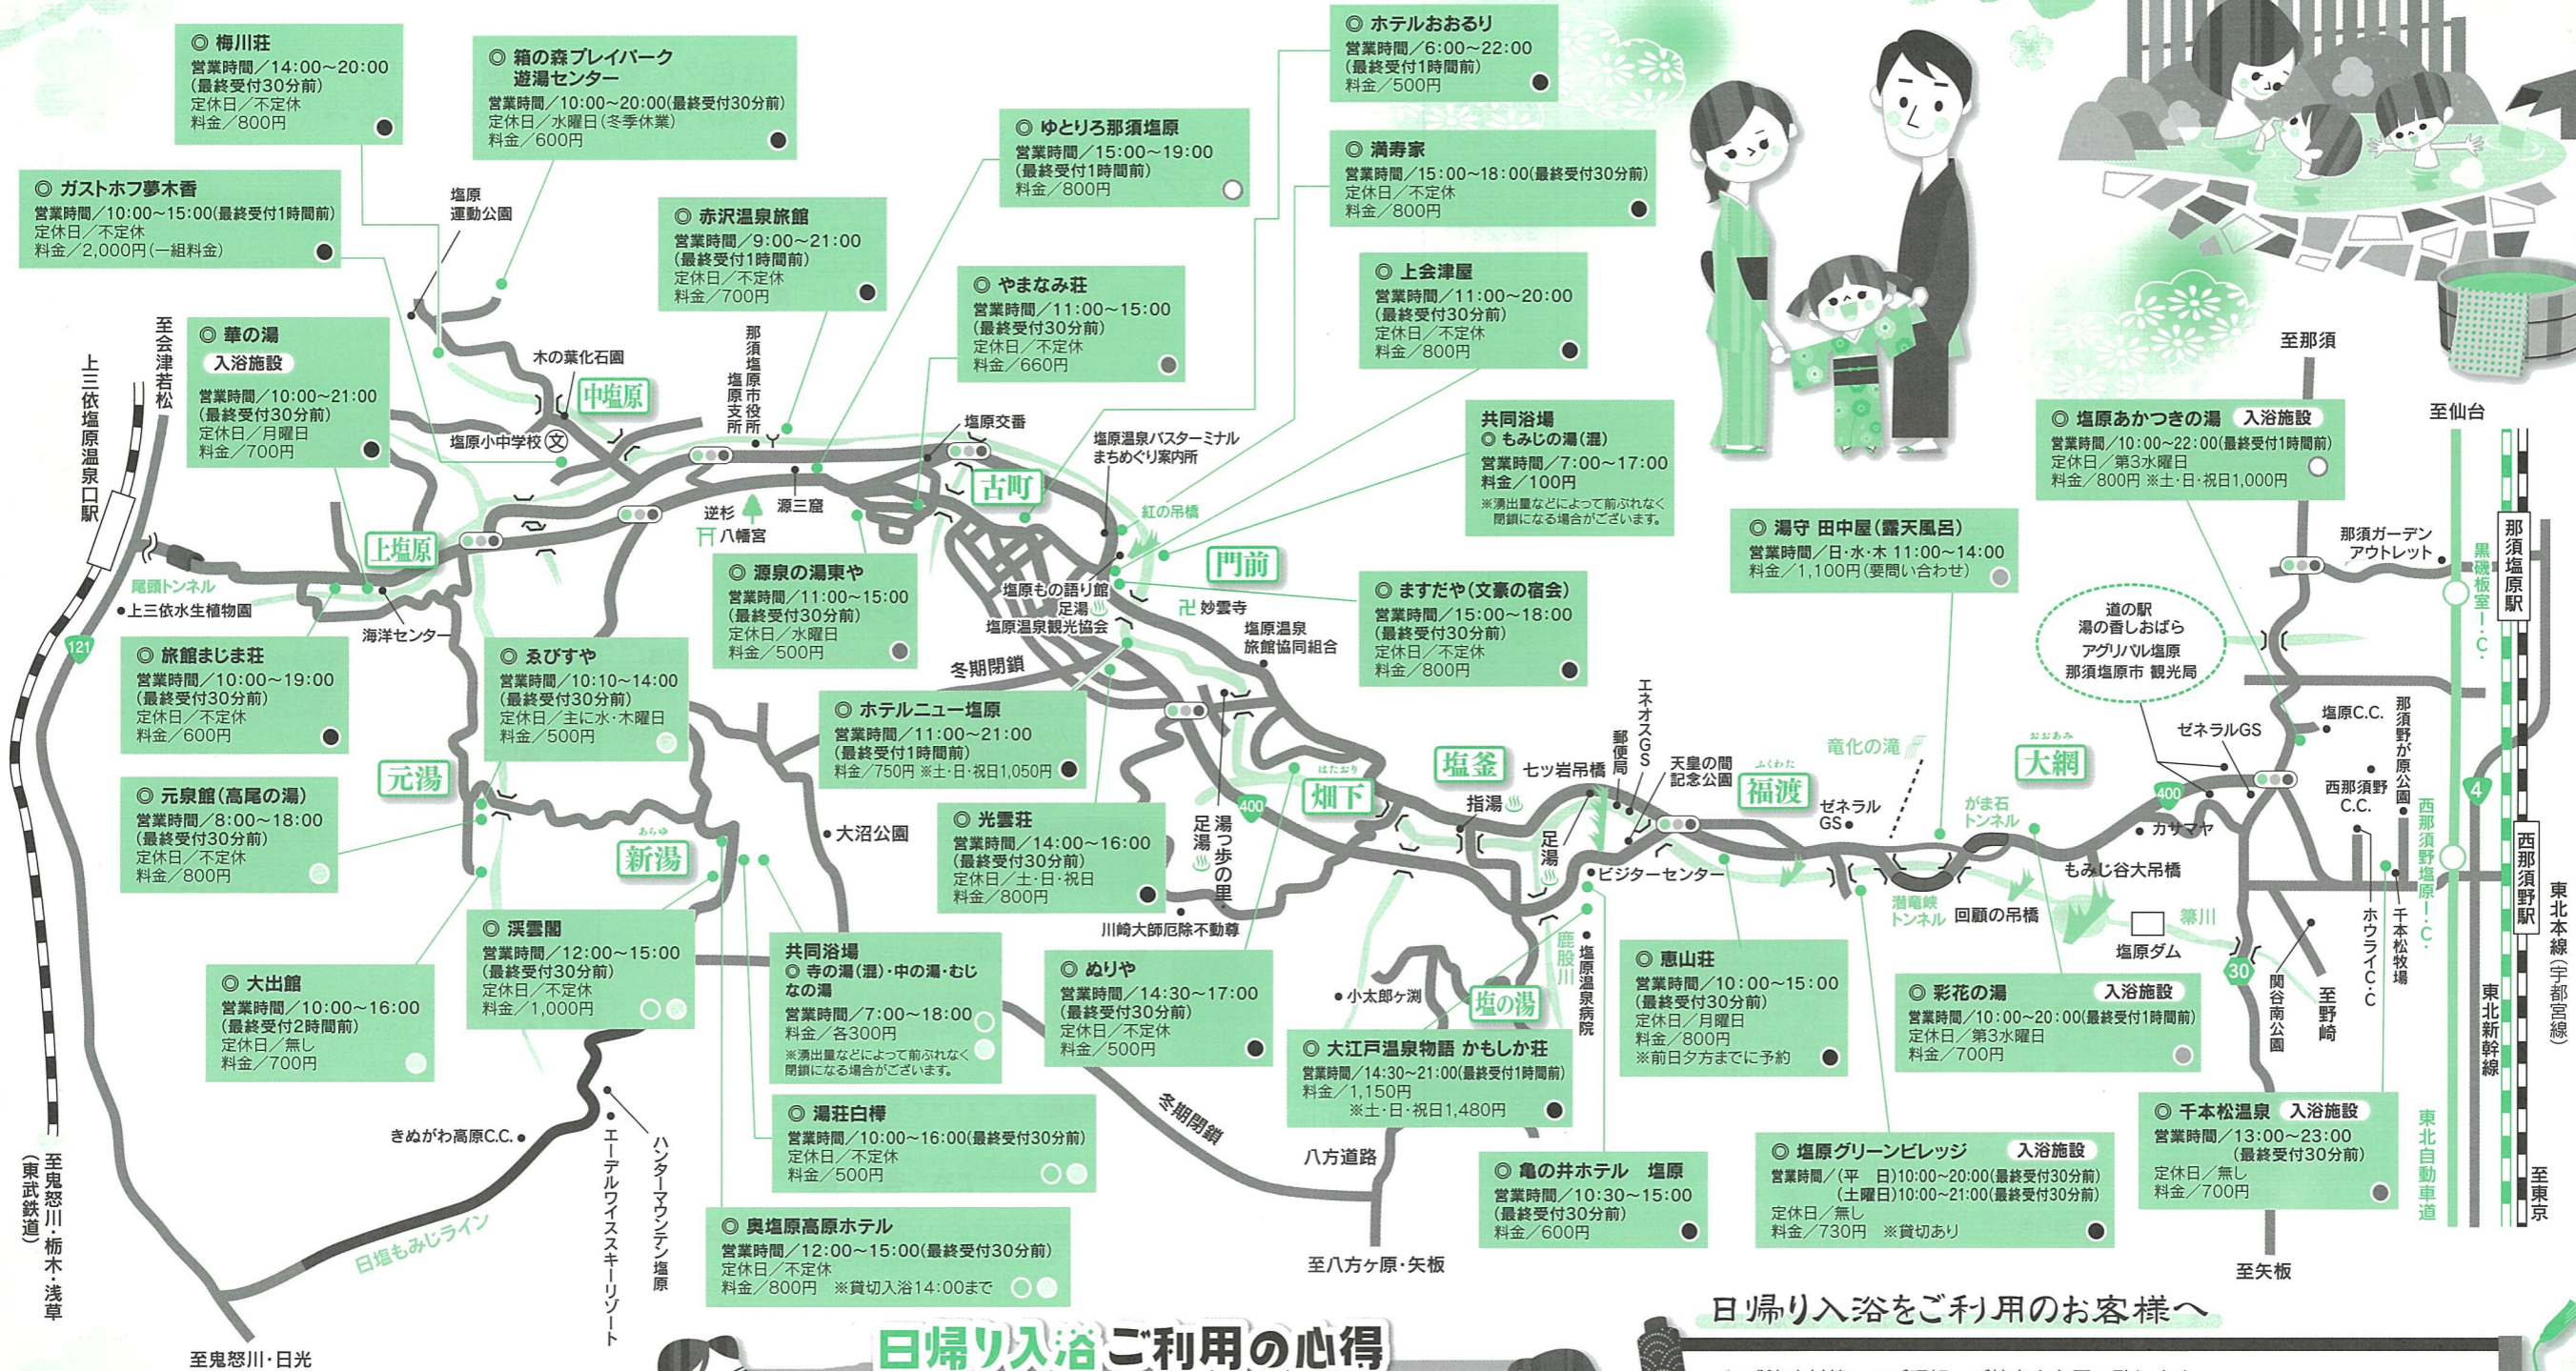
◎ 梅川荘
営業時間／14:00～20:00
(最終受付30分前)
定休日／不定休
料金／800円

◎ 箱の森プレイパーク遊湯センター
営業時間／10:00～20:00(最終受付30分前)
定休日／水曜日(冬季休業)
料金／600円

◎ ホテルおおるり
営業時間／6:00～22:00
(最終受付1時間前)
料金／500円

◎ ゆとりろ那須塩原
営業時間／15:00～19:00
(最終受付1時間前)
料金／800円

◎ 満寿家
営業時間／15:00～18:00(最終受付30分前)
定休日／不定休
料金／800円

◎ ガストホフ夢木香
営業時間／10:00～15:00(最終受付1時間前)
定休日／不定休
料金／2,000円(一組料金)

◎ 赤沢温泉旅館
営業時間／9:00～21:00
(最終受付1時間前)
定休日／不定休
料金／700円

◎ やまなみ荘
営業時間／11:00～15:00
(最終受付30分前)
定休日／不定休
料金／660円

◎ 上会津屋
営業時間／11:00～20:00
(最終受付30分前)
定休日／不定休
料金／800円

◎ 華の湯 入浴施設
営業時間／10:00～21:00
(最終受付30分前)
定休日／月曜日
料金／700円

共同浴場
◎ もみじの湯(混)
営業時間／7:00～17:00
料金／100円
※湯出量などによって前ぶれなく閉鎖になる場合がございます。

◎ 塩原あかつきの湯 入浴施設
営業時間／10:00～22:00(最終受付1時間前)
定休日／第3水曜日
料金／800円 ※土・日・祝日1,000円

◎ 湯守 田中屋(露天風呂)
営業時間／日・水・木 11:00～14:00
料金／1,100円(要問い合わせ)

◎ 源泉の湯東や
営業時間／11:00～15:00
(最終受付30分前)
定休日／水曜日
料金／500円

◎ ますだや(文豪の宿会)
営業時間／15:00～18:00
(最終受付30分前)
定休日／不定休
料金／800円

◎ 旅館ましま荘
営業時間／10:00～19:00
(最終受付30分前)
定休日／不定休
料金／600円

◎ えびすや
営業時間／10:10～14:00
(最終受付30分前)
定休日／主に水・木曜日
料金／500円

◎ ホテルニュー塩原
営業時間／11:00～21:00
(最終受付1時間前)
料金／750円 ※土・日・祝日1,050円

◎ 元泉館(高尾の湯)
営業時間／8:00～18:00
(最終受付30分前)
定休日／不定休
料金／800円

◎ 光雲荘
営業時間／14:00～16:00
(最終受付30分前)
定休日／土・日・祝日
料金／800円

◎ 渓雲閣
営業時間／12:00～15:00
(最終受付30分前)
定休日／不定休
料金／1,000円

◎ 大出館
営業時間／10:00～16:00
(最終受付2時間前)
定休日／無し
料金／700円

共同浴場
◎ 寺の湯(混)・中の湯・むじなの湯
営業時間／7:00～18:00
料金／各300円
※湯出量などによって前ぶれなく閉鎖になる場合がございます。

◎ ぬりや
営業時間／14:30～17:00
(最終受付30分前)
定休日／不定休
料金／500円

◎ 恵山荘
営業時間／10:00～15:00
(最終受付30分前)
定休日／月曜日
料金／800円
※前日夕方までに予約

◎ 彩花の湯 入浴施設
営業時間／10:00～20:00(最終受付1時間前)
定休日／第3水曜日
料金／700円

◎ 大江戸温泉物語 かもしか荘
営業時間／14:30～21:00(最終受付1時間前)
料金／1,150円
※土・日・祝日1,480円

◎ 湯荘白樺
営業時間／10:00～16:00(最終受付30分前)
定休日／不定休
料金／500円

◎ 亀の井ホテル 塩原
営業時間／10:30～15:00
(最終受付30分前)
料金／600円

◎ 塩原グリーンビレッジ 入浴施設
営業時間／(平 日)10:00～20:00(最終受付30分前)
(土曜日)10:00～21:00(最終受付30分前)
定休日／無し
料金／730円 ※貸切あり

◎ 千本松温泉 入浴施設
営業時間／13:00～23:00
(最終受付30分前)
定休日／無し
料金／700円

◎ 奥塩原高原ホテル
営業時間／12:00～15:00(最終受付30分前)
定休日／不定休
料金／800円 ※貸切入浴14:00まで

塩原運動公園 木の葉化石園 中塩原 塩原小中学校 那須塩原市役所塩原支所 塩原交番 古町 塩原温泉バスターミナルまちめぐり案内所 紅の吊橋 門前 逆杉 八幡宮 源三窟 上塩原 尾頭トンネル 上三依水生植物園 海洋センター 塩原もの語り館 足湯 塩原温泉観光協会 妙雲寺 塩原温泉旅館協同組合 冬期閉鎖 元湯 新湯 大沼公園 湯っ歩の里 足湯 畑下 塩釜 七ツ岩吊橋 指湯 足湯 郵便局 エネオスGS 天皇の間記念公園 福渡 竜化の滝 ゼネラルGS がま石トンネル 大網 ビジターセンター 潜竜峡トンネル 回顧の吊橋 もみじ谷大吊橋 塩原ダム 箒川 川崎大師厄除不動尊 小太郎ヶ渕 塩原温泉病院 鹿股川 塩の湯 冬期閉鎖 八方道路 至八方ヶ原・矢板 きぬがわ高原C.C. エーデルワイススキーリゾート ハンターマウンテン塩原 日塩もみじライン 至鬼怒川・日光 至鬼怒川・栃木・浅草(東武鉄道) 上三依塩原温泉口駅 至会津若松 至那須 至仙台 那須ガーデンアウトレット 道の駅 湯の香しおばら アグリパル塩原 那須塩原市 観光局 ゼネラルGS 塩原C.C. カサマヤ 那須野が原公園 西那須野C.C. 西那須野塩原I.C. 黒磯板室I.C. 那須塩原駅 西那須野駅 千本松牧場 ホウライC.C 関谷南公園 至野崎 至矢板 東北自動車道 東北新幹線 東北本線(宇都宮線) 至東京 121 400 4 30

日帰り入浴ご利用の心得
日帰り入浴をご利用のお客様へ